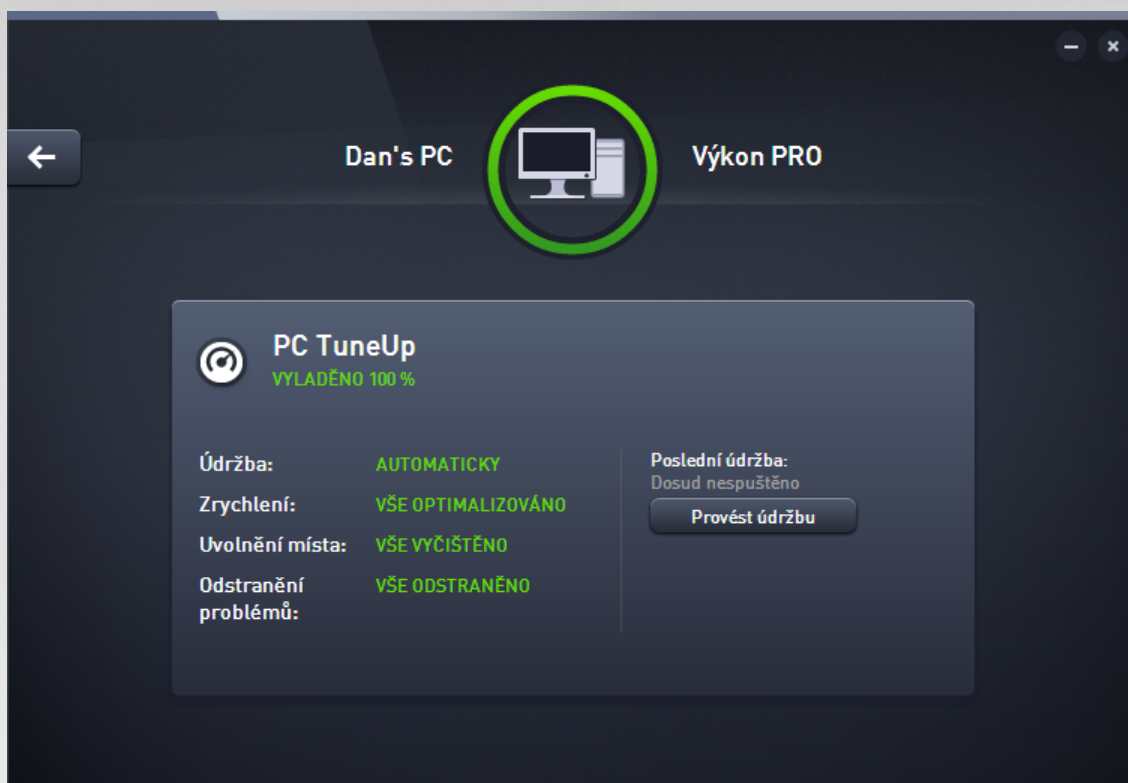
Dan's PC

Výkon PRO

PC TuneUp
VYLADĚNO 100 %

| | |
|---|---|
| Údržba: | AUTOMATICKY |
| Zrychlení: | VŠE OPTIMALIZOVÁNO |
| Uvolnění místa: | VŠE VYČIŠTĚNO |
| Odstranění problémů: | VŠE ODSTRANĚNO |

Poslední údržba:
Dosud nespuštěno

Provést údržbu